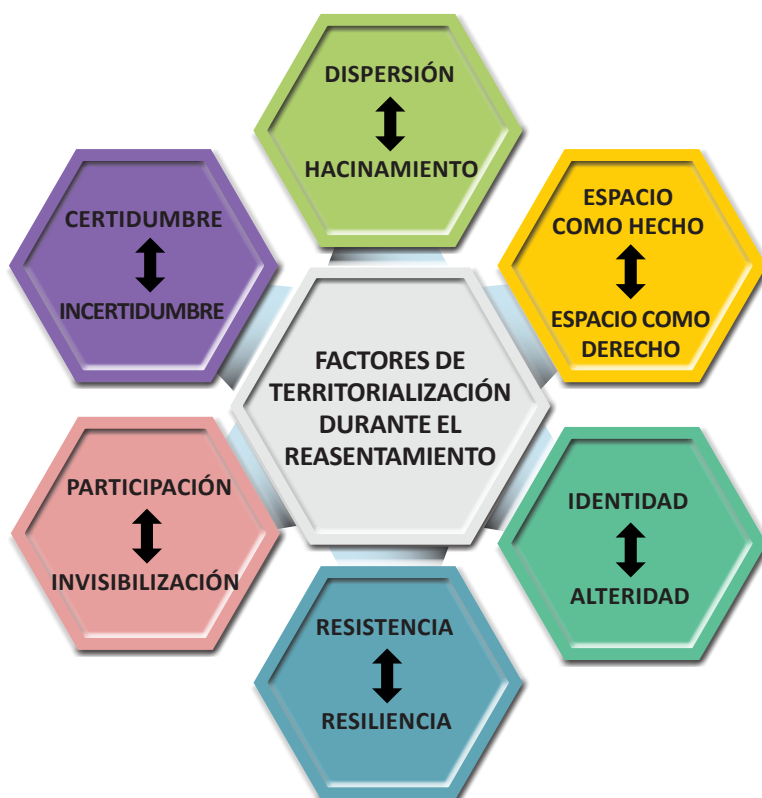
DISPERSIÓN

HACINAMIENTO

ESPACIO COMO HECHO

ESPACIO COMO DERECHO

CERTIDUMBRE

INCERTIDUMBRE

FACTORES DE TERRITORIALIZACIÓN DURANTE EL REASENTAMIENTO

PARTICIPACIÓN

INVISIBILIZACIÓN

IDENTIDAD

ALTERIDAD

RESISTENCIA

RESILIENCIA